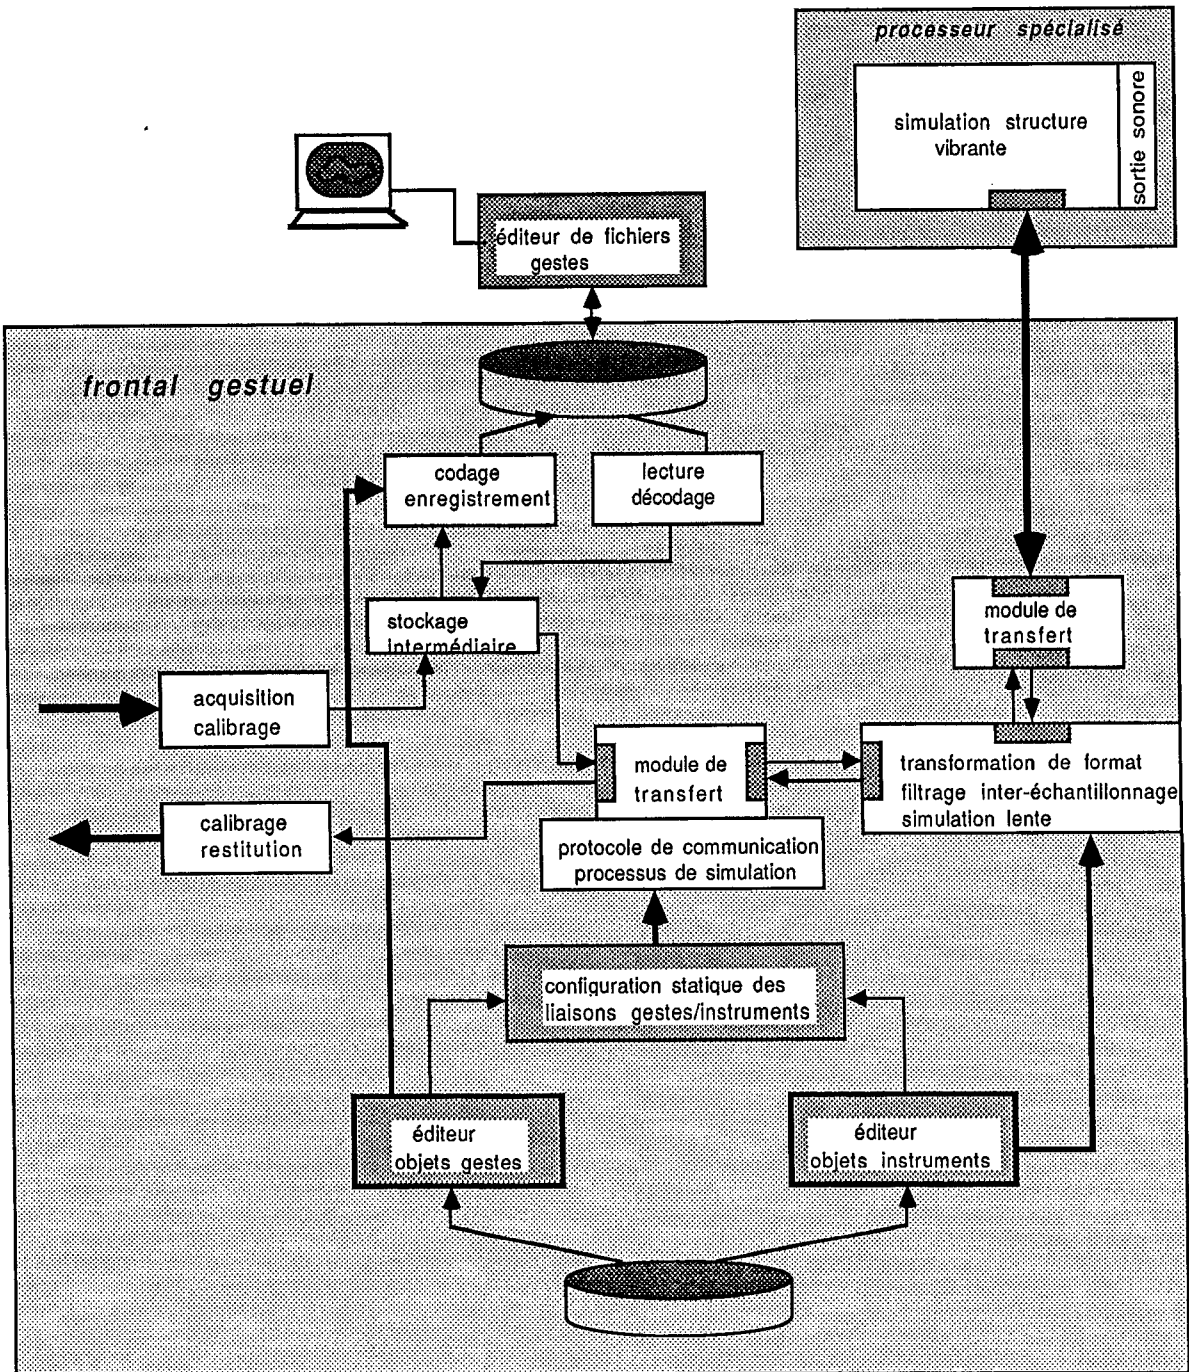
processeur spécialisé

simulation structure vibrante

sortie sonore

éditeur de fichiers gestes

frontal gestuel

codage enregistrement

lecture décodage

stockage intermédiaire

module de transfert

acquisition calibrage

module de transfert

transformation de format filtrage inter-échantillonnage simulation lente

calibrage restitution

protocole de communication processus de simulation

configuration statique des liaisons gestes/instruments

éditeur objets gestes

éditeur objets instruments